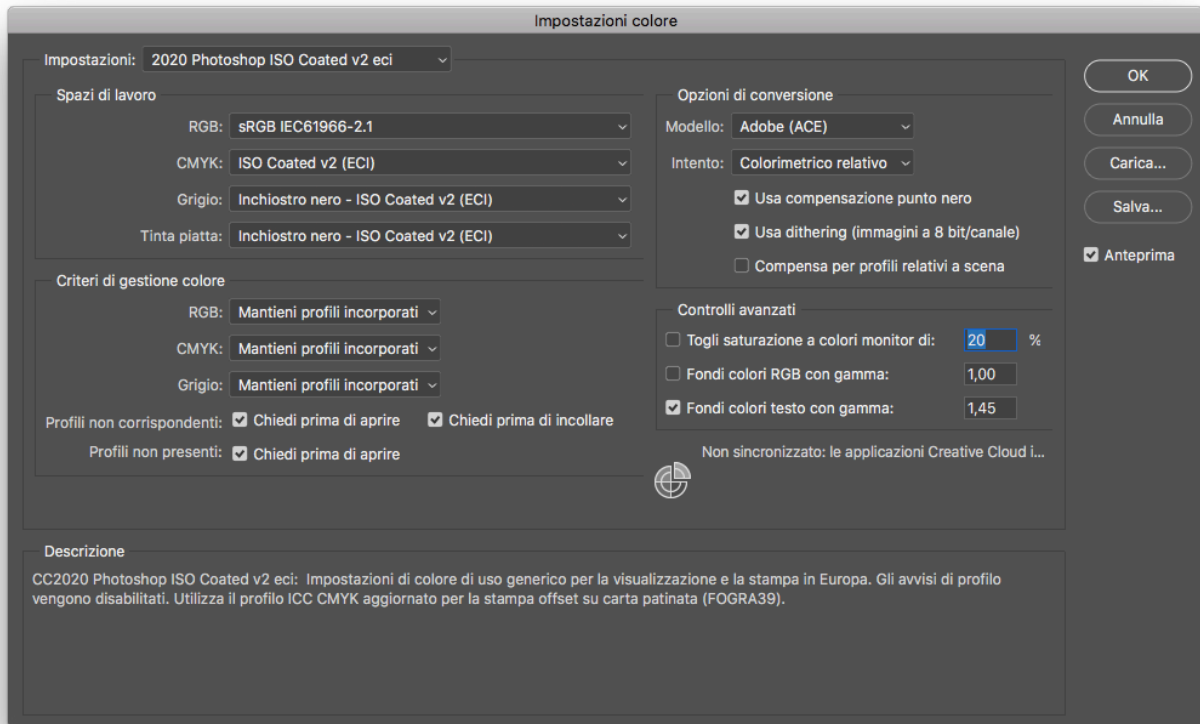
Impostazioni colore

Impostazioni: 2020 Photoshop ISO Coated v2 eci

Spazi di lavoro

RGB: sRGB IEC61966-2.1

CMYK: ISO Coated v2 (ECI)

Grigio: Inchiostro nero - ISO Coated v2 (ECI)

Tinta piatta: Inchiostro nero - ISO Coated v2 (ECI)

Criteri di gestione colore

RGB: Mantieni profili incorporati

CMYK: Mantieni profili incorporati

Grigio: Mantieni profili incorporati

Profili non corrispondenti: Chiedi prima di aprire Chiedi prima di incollare

Profili non presenti: Chiedi prima di aprire

Opzioni di conversione

Modello: Adobe (ACE)

Intento: Colorimetrico relativo

Usa compensazione punto nero

Usa dithering (immagini a 8 bit/canale)

Compensa per profili relativi a scena

Controlli avanzati

Togli saturazione a colori monitor di: 20 %

Fondi colori RGB con gamma: 1,00

Fondi colori testo con gamma: 1,45

Non sincronizzato: le applicazioni Creative Cloud i...

OK

Annulla

Carica...

Salva...

Anteprima

Descrizione

CC2020 Photoshop ISO Coated v2 eci: Impostazioni di colore di uso generico per la visualizzazione e la stampa in Europa. Gli avvisi di profilo vengono disabilitati. Utilizza il profilo ICC CMYK aggiornato per la stampa offset su carta patinata (FOGRA39).